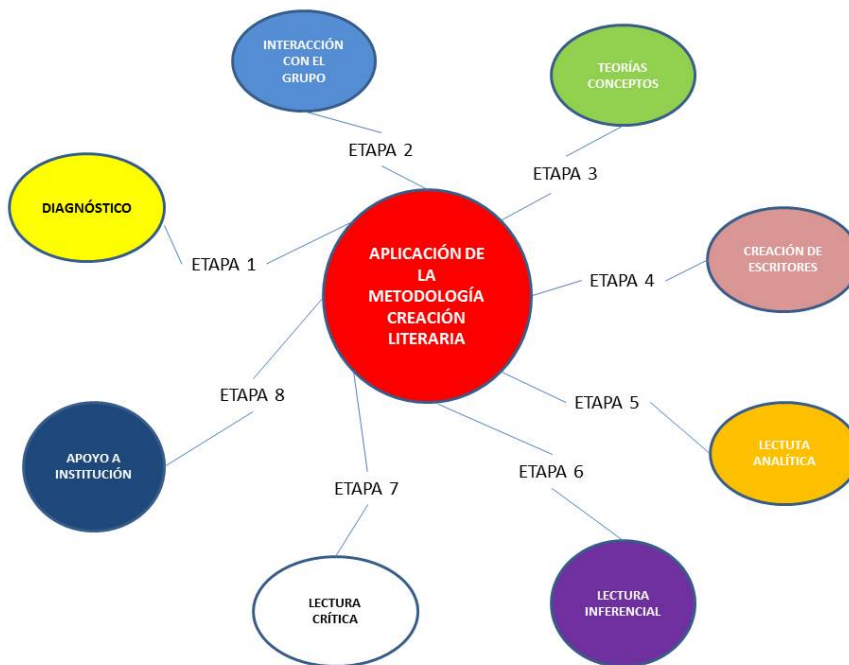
INTERACCIÓN CON EL GRUPO

TEORÍAS CONCEPTOS

ETAPA 2

ETAPA 3

DIAGNÓSTICO

ETAPA 1

APLICACIÓN DE LA METODOLOGÍA CREACIÓN LITERARIA

CREACIÓN DE ESCRITORES

ETAPA 4

ETAPA 8

ETAPA 5

APOYO A INSTITUCIÓN

LECTUTA ANALÍTICA

ETAPA 6

ETAPA 7

LECTURA CRÍTICA

LECTURA INFERENCIAL